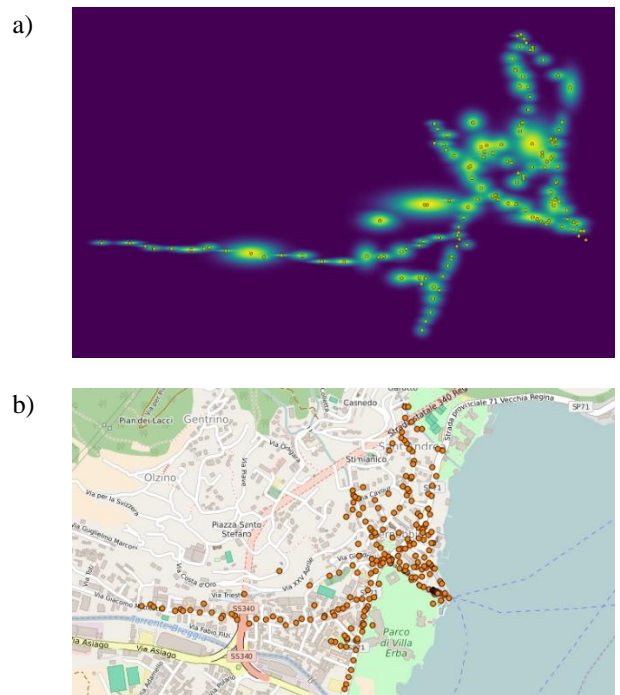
a)

b)

Garotto
Casnedo
Strada statale 340 Regina
Strada provinciale 71 Vecchia Regina
SP71
Pian dei Lacci
Gentrino
Via Orgagna
Sant'Andrea
Via Piave
Olzino
Via per la Svizzera
Via Guglielmo Marconi
Piazza Santo Stefano
Costa d'Oro
Via XXV Aprile
Via Trieste
Via Giacomo Matteotti
SS340
Torrente Breggia
Via Fabio Filzi
Via Asiago
SS340
Parco di Villa Erba